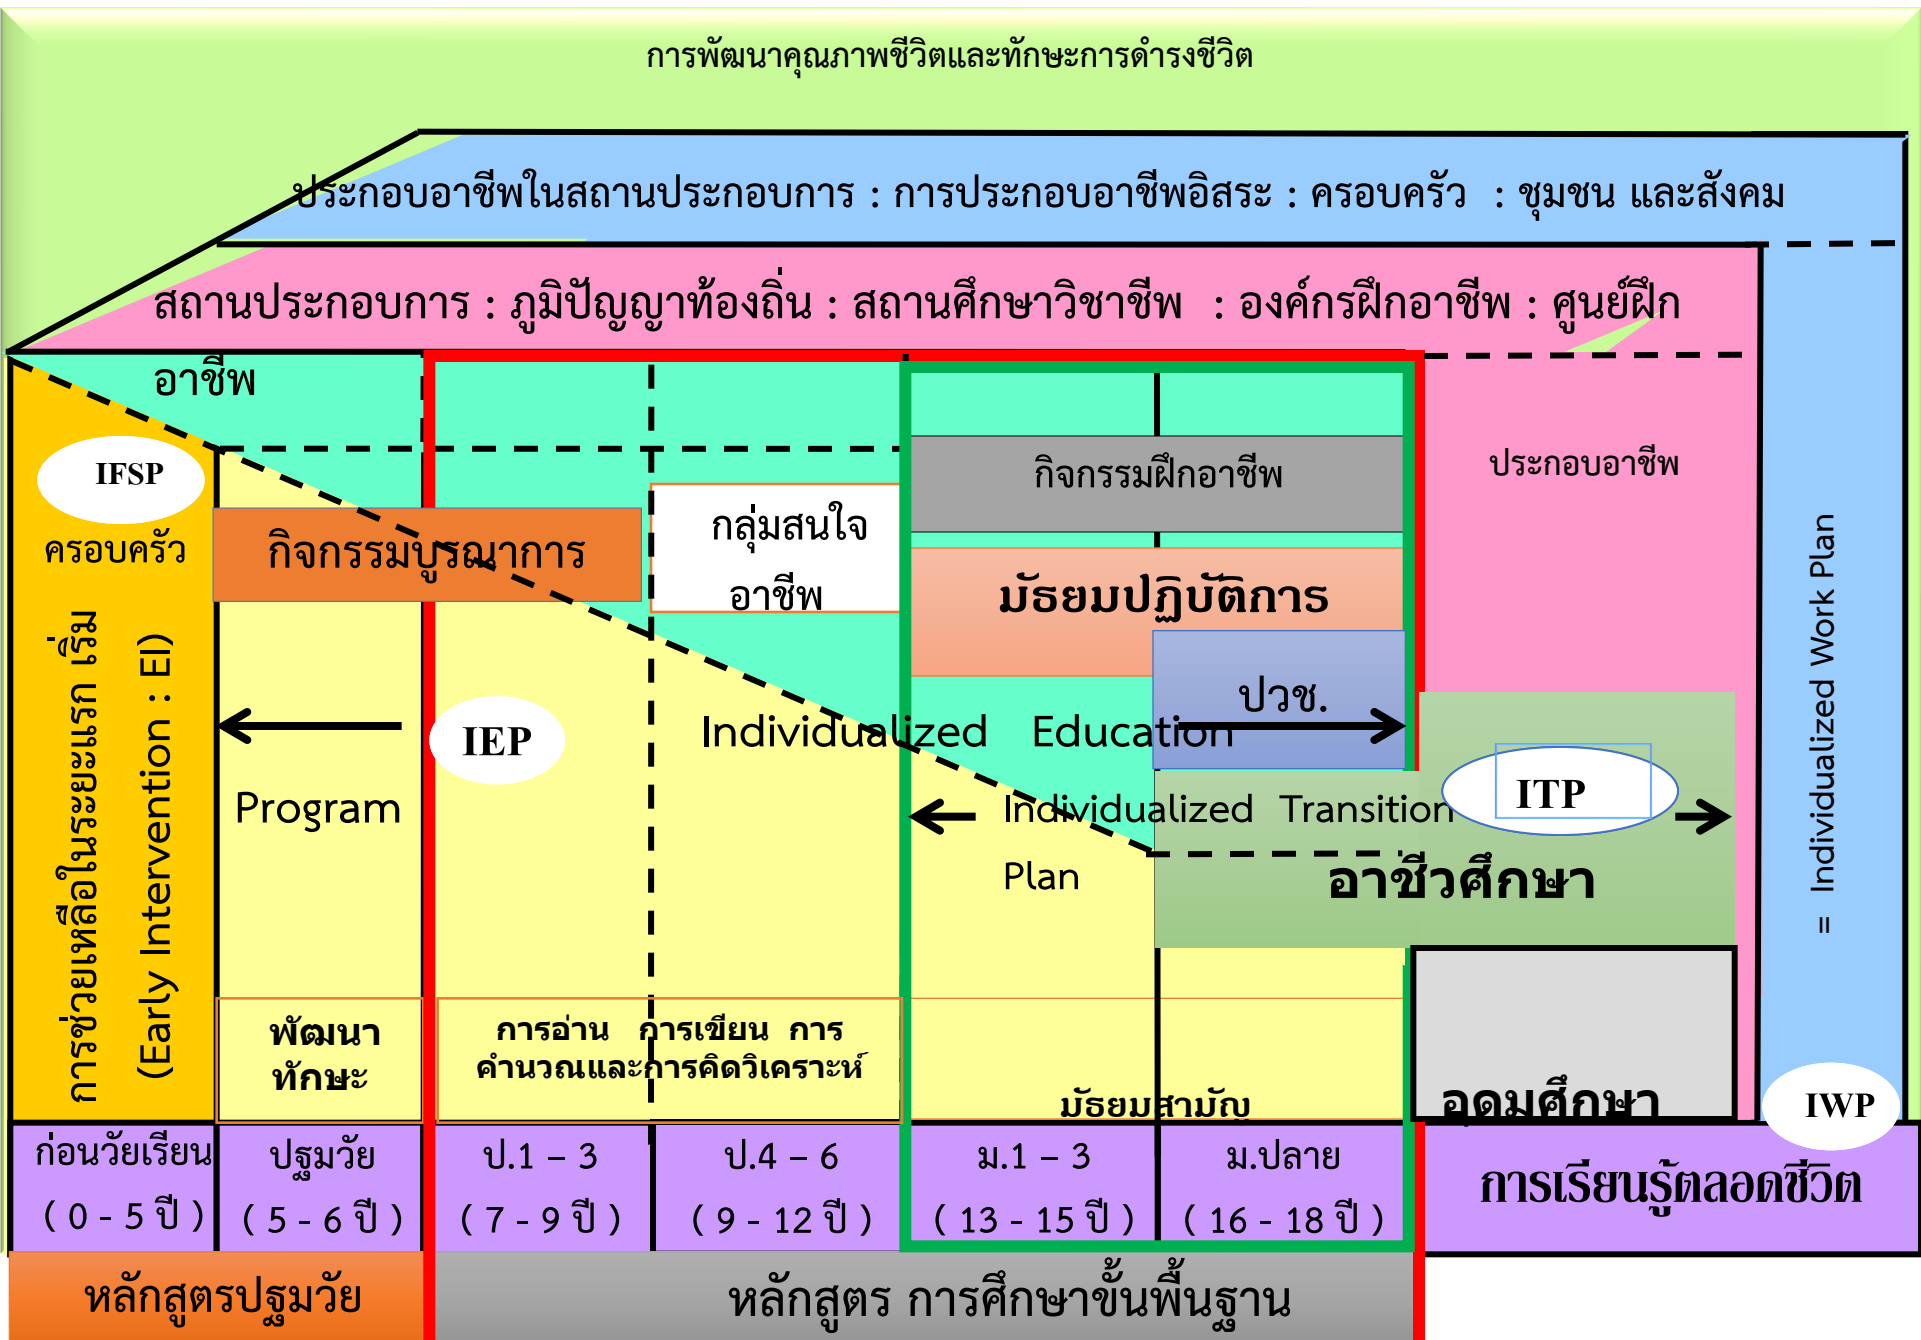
การพัฒนาคุณภาพชีวิตและทักษะการดำรงชีวิต

ประกอบอาชีพในสถานประกอบการ : การประกอบอาชีพอิสระ : ครอบครัว : ชุมชน และสังคม

สถานประกอบการ : ภูมิปัญญาท้องถิ่น : สถานศึกษาวิชาชีพ : องค์กรฝึกอาชีพ : ศูนย์ฝึกอาชีพ

IFSP

ครอบครัว

การช่วยเหลือในระยะแรก เริ่ม (Early Intervention : EI)

กิจกรรมบูรณาการ

กลุ่มสนใจอาชีพ

กิจกรรมฝึกอาชีพ

มัธยมปฏิบัติการ

ปวช.

ประกอบอาชีพ

IEP

Program

Individualized Education

Individualized Transition Plan

ITP

อาชีวศึกษา

= Individualized Work Plan

พัฒนาทักษะ

การอ่าน การเขียน การคำนวณและการคิดวิเคราะห์

มัธยมสามัญ

อุดมศึกษา

IWP

| ก่อนวัยเรียน (0 - 5 ปี) | ปฐมวัย (5 - 6 ปี) | ป.1 – 3 (7 - 9 ปี) | ป.4 – 6 (9 - 12 ปี) | ม.1 – 3 (13 - 15 ปี) | ม.ปลาย (16 - 18 ปี) | การเรียนรู้ตลอดชีวิต |
|---|---|---|---|---|---|---|

หลักสูตรปฐมวัย

หลักสูตร การศึกษาขั้นพื้นฐาน